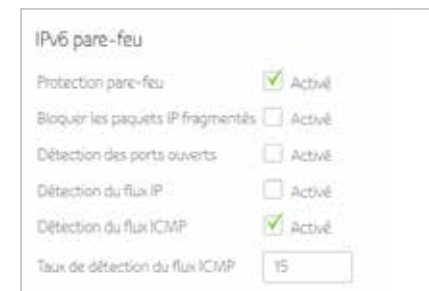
IPv6 pare-feu

Protection pare-feu Activé

Bloquer les paquets IP fragmentés Activé

Détection des ports ouverts Activé

Détection du flux IP Activé

Détection du flux ICMP Activé

Taux de détection du flux ICMP 15